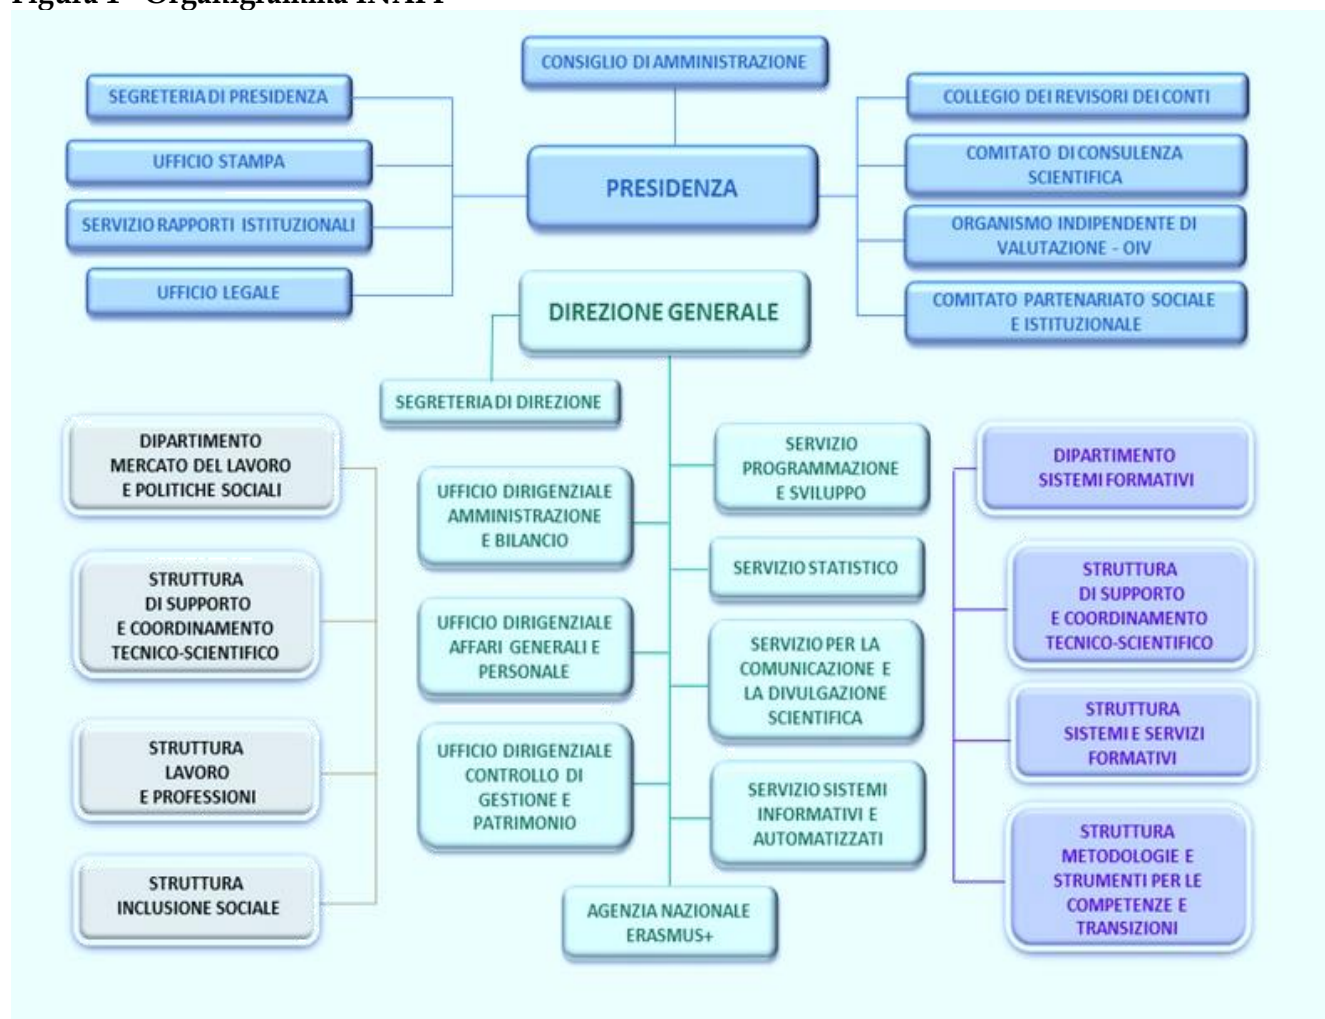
Figura 1 - Organigramma INAPP

CONSIGLIO DI AMMINISTRAZIONE

SEGRETERIA DI PRESIDENZA

UFFICIO STAMPA

SERVIZIO RAPPORTI ISTITUZIONALI

UFFICIO LEGALE

PRESIDENZA

COLLEGIO DEI REVISORI DEI CONTI

COMITATO DI CONSULENZA SCIENTIFICA

ORGANISMO INDIPENDENTE DI VALUTAZIONE - OIV

COMITATO PARTENARIATO SOCIALE E ISTITUZIONALE

DIREZIONE GENERALE

SEGRETERIA DI DIREZIONE

DIPARTIMENTO MERCATO DEL LAVORO E POLITICHE SOCIALI

STRUTTURA DI SUPPORTO E COORDINAMENTO TECNICO-SCIENTIFICO

STRUTTURA LAVORO E PROFESSIONI

STRUTTURA INCLUSIONE SOCIALE

UFFICIO DIRIGENZIALE AMMINISTRAZIONE E BILANCIO

UFFICIO DIRIGENZIALE AFFARI GENERALI E PERSONALE

UFFICIO DIRIGENZIALE CONTROLLO DI GESTIONE E PATRIMONIO

SERVIZIO PROGRAMMAZIONE E SVILUPPO

SERVIZIO STATISTICO

SERVIZIO PER LA COMUNICAZIONE E LA DIVULGAZIONE SCIENTIFICA

SERVIZIO SISTEMI INFORMATIVI E AUTOMATIZZATI

AGENZIA NAZIONALE ERASMUS+

DIPARTIMENTO SISTEMI FORMATIVI

STRUTTURA DI SUPPORTO E COORDINAMENTO TECNICO-SCIENTIFICO

STRUTTURA SISTEMI E SERVIZI FORMATIVI

STRUTTURA METODOLOGIE E STRUMENTI PER LE COMPETENZE E TRANSIZIONI